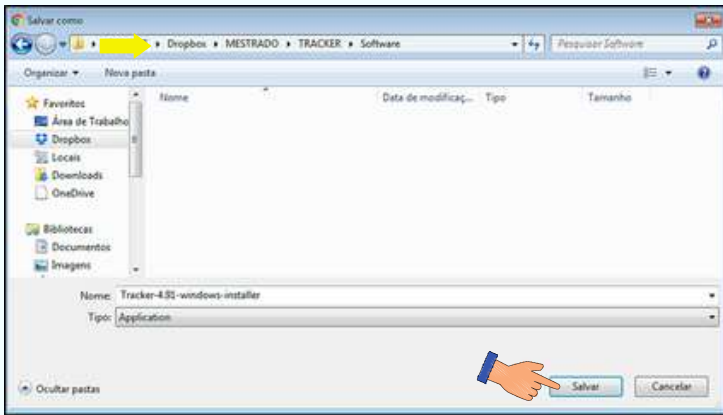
Salvar como

▸ Dropbox ▸ MESTRADO ▸ TRACKER ▸ Software

Pesquisar Software

Organizar ▾

Nova pasta

Favoritos

Área de Trabalho

Dropbox

Locais

Downloads

OneDrive

Bibliotecas

Documentos

Imagens

Nome

Data de modificaç...

Tipo

Tamanho

Nome: Tracker-4.81-windows-installer

Tipo: Application

Ocultar pastas

Salvar

Cancelar